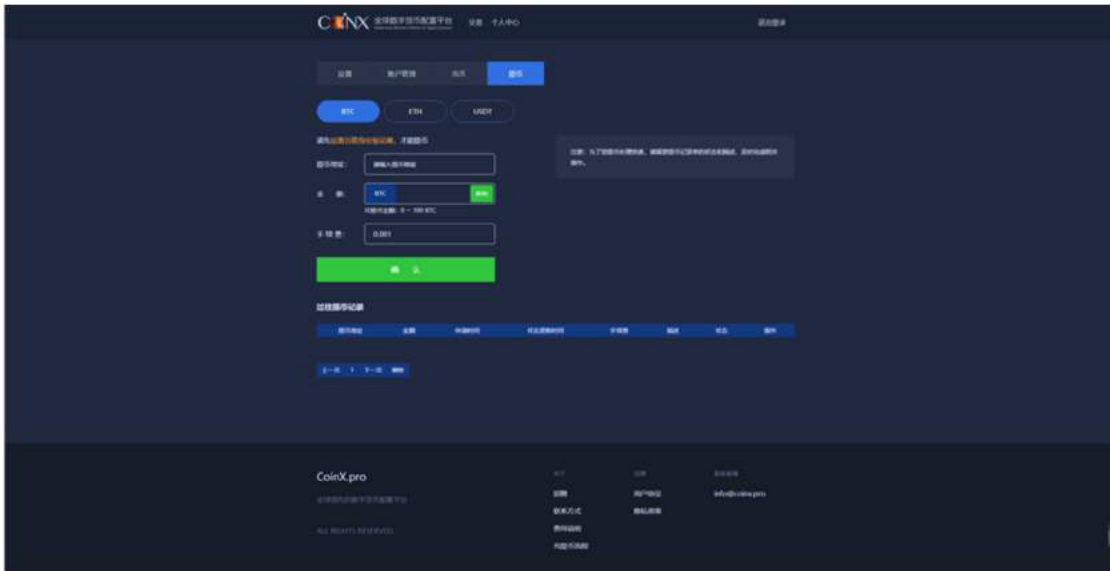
COINX 全球数字货币配置平台 资产 个人中心

退出登录

设置 账户管理 充币 提币

BTC ETH USDT

请先设置注册密码，才能提币

提币地址： 请输入提币地址

注意：为了您的资金安全，请您核对提币地址后再进行操作。

金 额： BTC 全部

可提币金额：0 ~ 100 BTC

手续费： 0.001

确 认

以往提币记录

| 提币地址 | 金额 | 申请时间 | 状态更新时间 | 手续费 | 备注 | 状态 | 操作 |
|---|---|---|---|---|---|---|---|

上一页 1 下一页 跳转

CoinX.pro

全球领先的数字货币配置平台

ALL RIGHTS RESERVED

关于 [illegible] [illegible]

公告 用户协议 info@coinx.pro

联系方式 隐私政策

费率说明

充提币流程